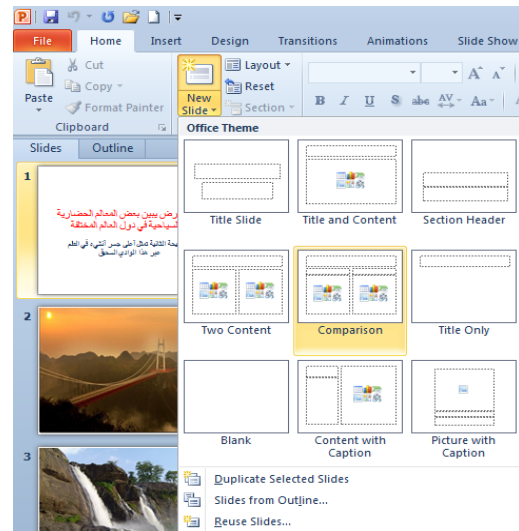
File Home Insert Design Transitions Animations Slide Show

Paste
Cut
Copy
Format Painter
Clipboard

New Slide
Layout
Reset
Section

Slides Outline

1
عرض يبين بعض المعالم الحضارية
السياحية في دول العالم المختلفة
الشريحة التالية تمثل أعلى جسر انشيء في العالم
عبر هذا الوادي السحيق

2

3

Office Theme

Title Slide
Title and Content
Section Header
Two Content
Comparison
Title Only
Blank
Content with Caption
Picture with Caption

Duplicate Selected Slides
Slides from Outline...
Reuse Slides...